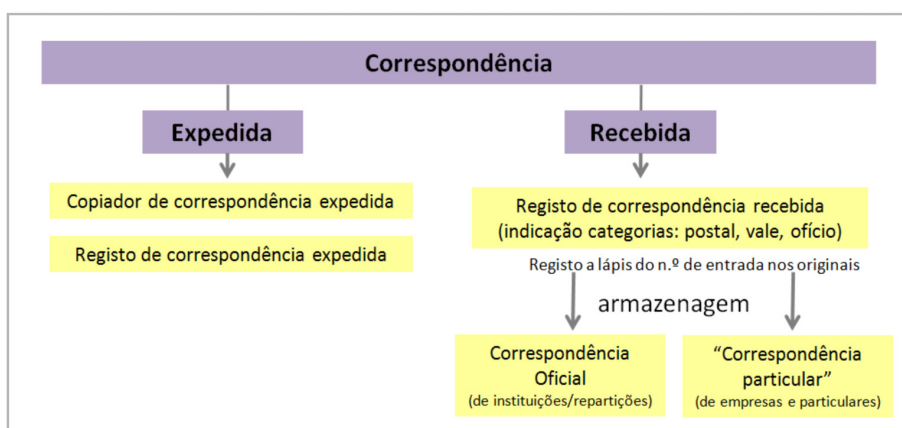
Correspondência

Expedida

Recebida

Copiador de correspondência expedida

Registo de correspondência expedida

Registo de correspondência recebida (indicação categorias: postal, vale, ofício)

Registo a lápis do n.º de entrada nos originais

armazenagem

Correspondência Oficial (de instituições/repartições)

"Correspondência particular" (de empresas e particulares)